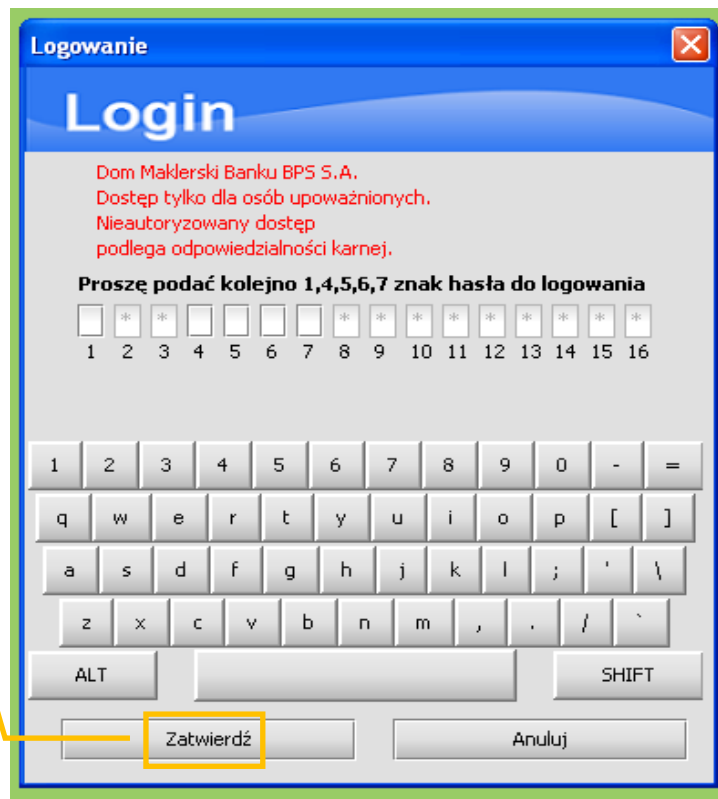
Logowanie

Login

Dom Maklerski Banku BPS S.A.
Dostęp tylko dla osób upoważnionych.
Nieautoryzowany dostęp
podlega odpowiedzialności karnej.

Proszę podać kolejno 1,4,5,6,7 znak hasła do logowania

\* \* \* \* \* \* \* \* \* \*

1 2 3 4 5 6 7 8 9 10 11 12 13 14 15 16

1 2 3 4 5 6 7 8 9 0 - =

q w e r t y u i o p [ ]

a s d f g h j k l ; ' \

z x c v b n m , . / `

ALT SHIFT

Zatwierdź Anuluj